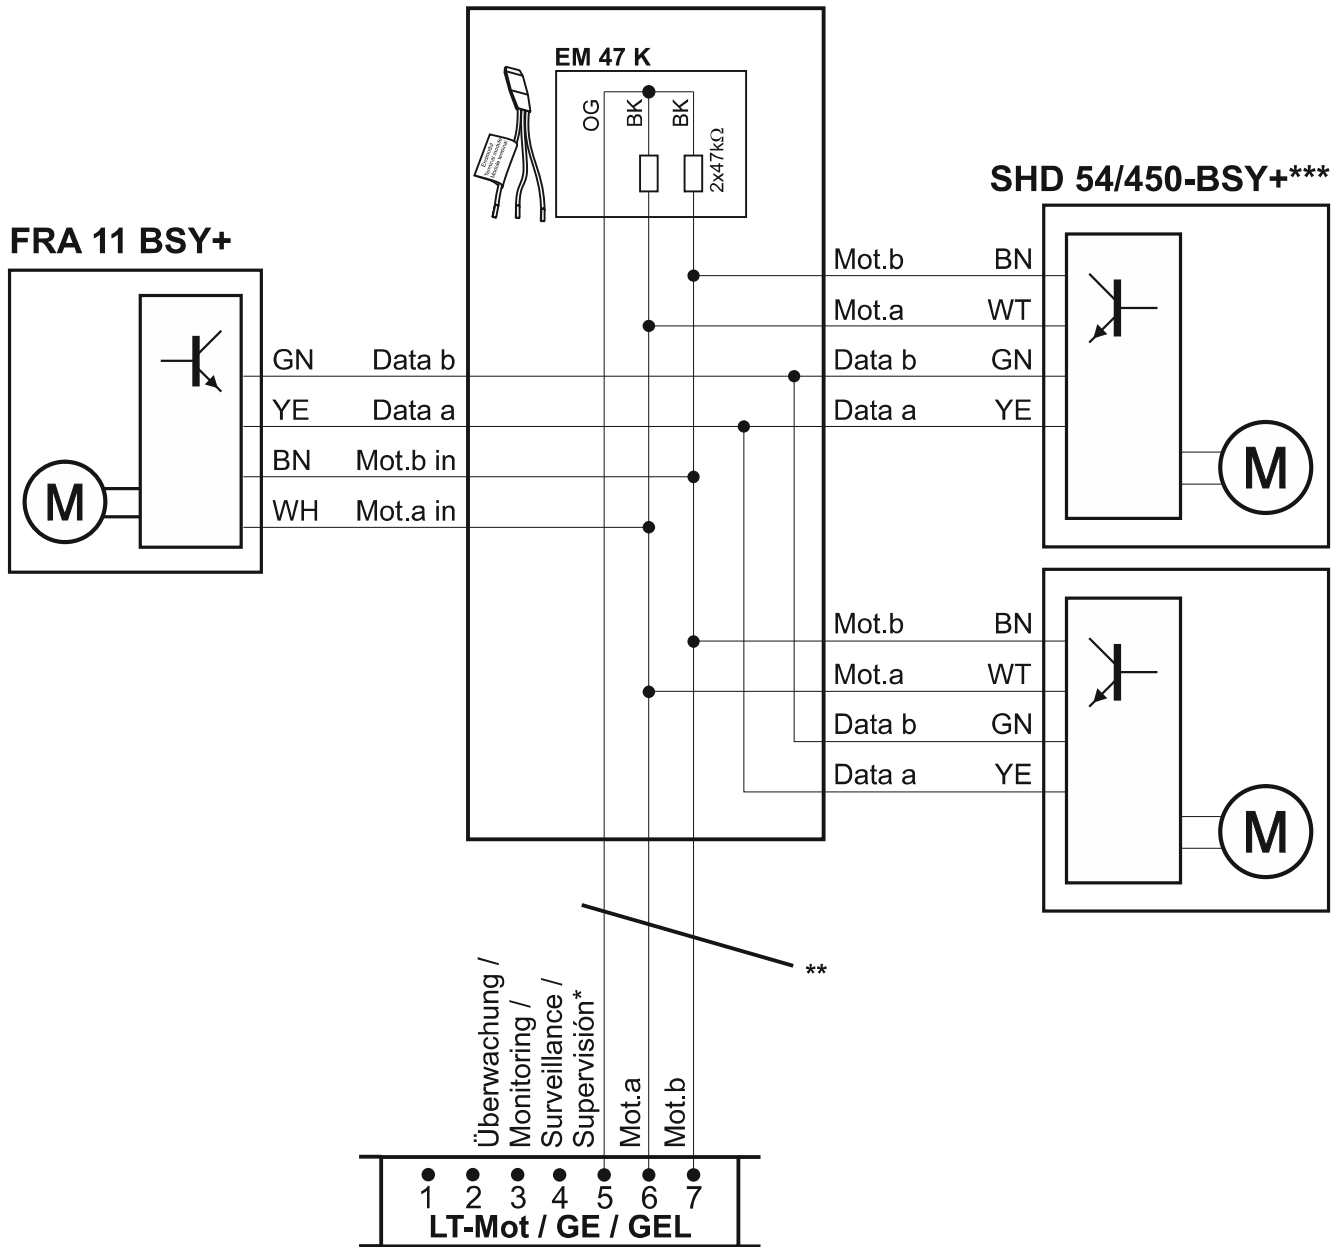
EM 47 K

OG BK BK 2x47kΩ

SHD 54/450-BSY+***

FRA 11 BSY+

GN Data b
YE Data a
BN Mot.b in
WH Mot.a in

M

Mot.b BN
Mot.a WT
Data b GN
Data a YE

M

Mot.b BN
Mot.a WT
Data b GN
Data a YE

M

**

Überwachung / Monitoring / Surveillance / Supervisión*

Mot.a

Mot.b

1 2 3 4 5 6 7
LT-Mot / GE / GEL